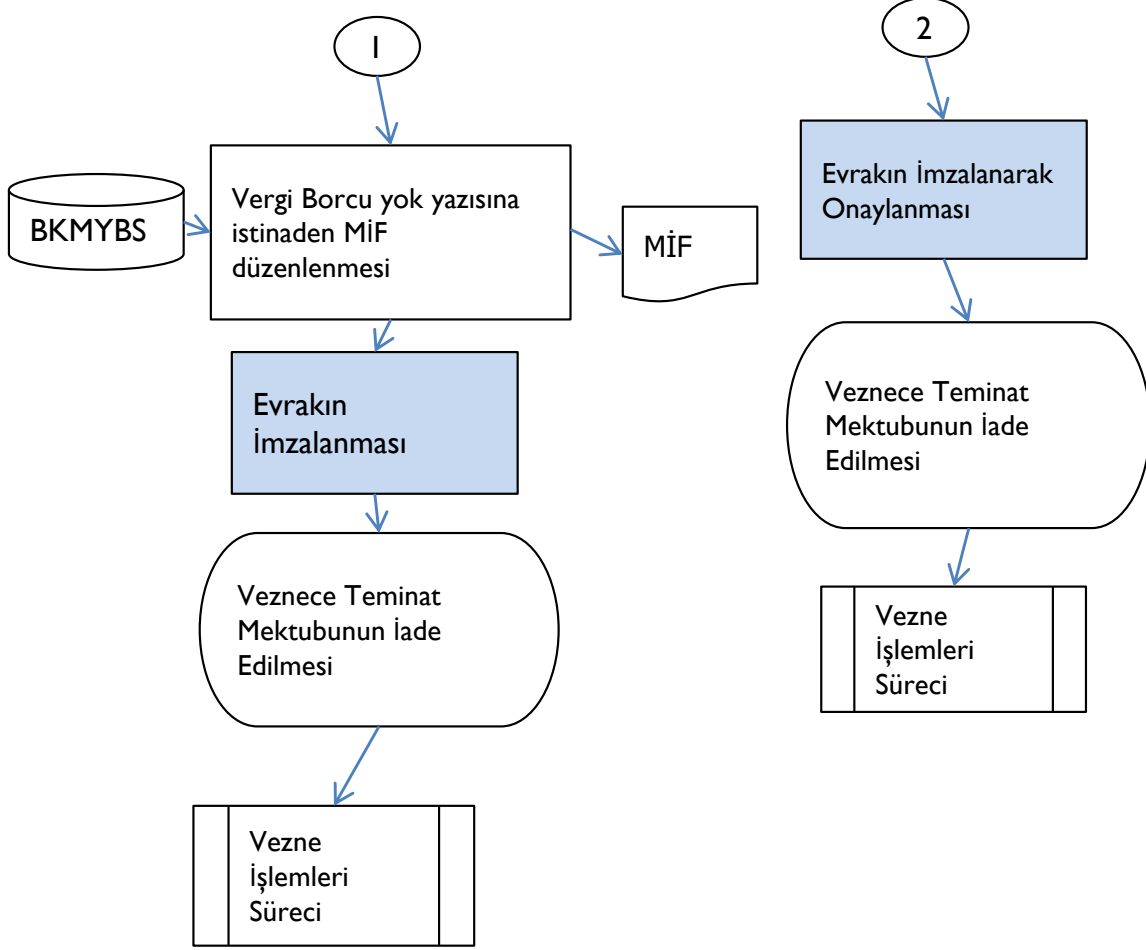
1

BKMYBS

Vergi Borcu yok yazısına istinaden MİF düzenlenmesi

MİF

Evrakın İmzalanması

Veznece Teminat Mektubunun İade Edilmesi

Vezne İşlemleri Süreci

2

Evrakın İmzalanarak Onaylanması

Veznece Teminat Mektubunun İade Edilmesi

Vezne İşlemleri Süreci